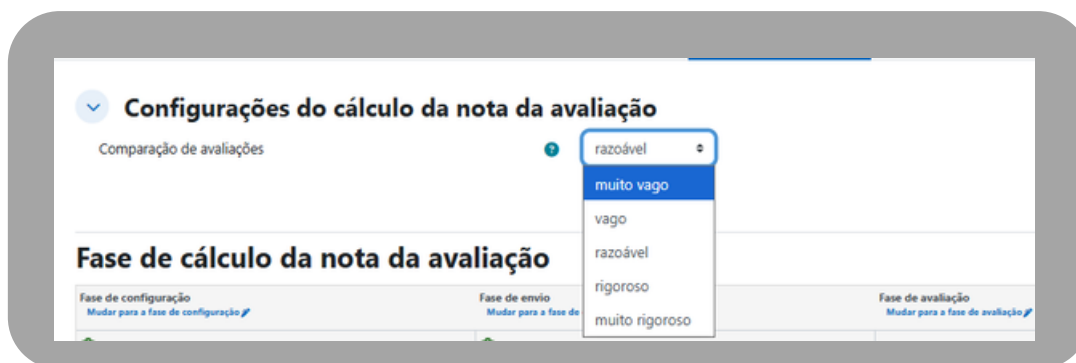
Configurações do cálculo da nota da avaliação

Comparação de avaliações

razoável

muito vago
vago
razoável
rigoroso
muito rigoroso

Fase de cálculo da nota da avaliação

Fase de configuração
Mudar para a fase de configuração

Fase de envio
Mudar para a fase de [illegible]

Fase de avaliação
Mudar para a fase de avaliação